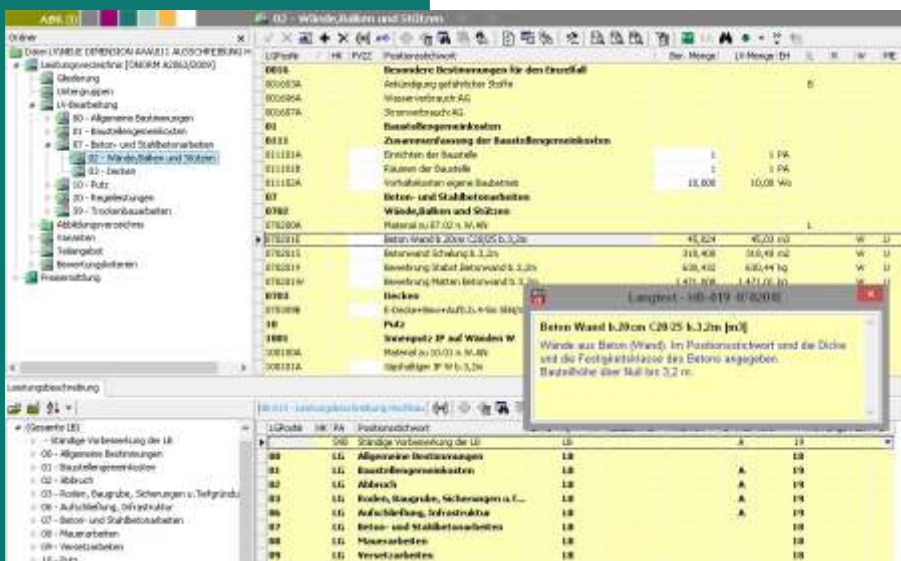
ABK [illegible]

07 - Wände,Balken und Stützen

Ordner

Datei LV-NEUE DIMENSION AAA611 AUSSCHREIBUNG
Leistungsverzeichnis [ÖNORM A2063/2009]
Gliederung
Untergruppen
LV-Bearbeitung
00 - Allgemeine Bestimmungen
01 - Baustellengemeinkosten
07 - Beton- und Stahlbetonarbeiten
02 - Wände,Balken und Stützen
03 - Decken
10 - Putz
20 - Regieleistungen
39 - Trockenbauarbeiten
Abbildungsverzeichnis
Varianten
Teilangebot
Bewertungskriterien
Preisermittlung

| LGPosNr | HK | PVZ | Positionsstichwort | Ber. Menge | LV-Menge | EH |
|---|---|---|---|---|---|---|
| 0016 | | | Besondere Bestimmungen für den Einzelfall | | | |
| 001603A | | | Ankündigung gefährlicher Stoffe | | | |
| 001606A | | | Wasserverbrauch AG | | | |
| 001607A | | | Stromverbrauch AG | | | |
| 01 | | | Baustellengemeinkosten | | | |
| 0111 | | | Zusammenfassung der Baustellengemeinkosten | | | |
| 011101A | | | Einrichten der Baustelle | 1 | 1 | PA |
| 011101B | | | Räumen der Baustelle | 1 | 1 | PA |
| 011102A | | | Vorhaltekosten eigene Baubetrieb | 10,000 | 10,00 | Wo |
| 07 | | | Beton- und Stahlbetonarbeiten | | | |
| 0702 | | | Wände,Balken und Stützen | | | |
| 070200A | | | Material zu 07.02 s.W.4N | | | |
| 070201C | | | Beton Wand b.20cm C20/25 b.3,2m | 45,824 | 45,82 | m3 |
| 070201S | | | Betonwand Schalung b.3,2m | 310,408 | 310,41 | m2 |
| 070201Y | | | Bewehrung Stabst Betonwand b.3,2m | 630,432 | 630,44 | kg |
| 070201W | | | Bewehrung Matten Betonwand b.3,2m | 1.471,008 | 1.471,01 | kg |
| 0703 | | | Decken | | | |
| 070309B | | | E-Decke+Bew+Aufb.b.4-6m Stb | | | |
| 10 | | | Putz | | | |
| 1001 | | | Innenputz IP auf Wänden W | | | |
| 100100A | | | Material zu 10.01 s.W.4N | | | |
| 100101A | | | Gipshaftiger IP W b.3,2m | | | |

Langtext - HB-019 070201C

Beton Wand b.20cm C20/25 b.3,2m [m3]
Wände aus Beton (Wand). Im Positionsstichwort sind die Dicke und die Festigkeitsklasse des Betons angegeben. Bauteilhöhe über Null bis 3,2 m.

Leistungsbeschreibung

[Gesamte LB]
- Ständige Vorbemerkung der LB
00 - Allgemeine Bestimmungen
01 - Baustellengemeinkosten
02 - Abbruch
03 - Roden, Baugrube, Sicherungen u.Tiefgründu
06 - Aufschließung, Infrastruktur
07 - Beton- und Stahlbetonarbeiten
08 - Mauerarbeiten
09 - Versetzarbeiten
10 - Putz

HB-019 - Leistungsbeschreibung Hochbau

| LGPosNr | HK | PA | Positionsstichwort | | | |
|---|---|---|---|---|---|---|
| | | SVB | Ständige Vorbemerkung der LB | LB | A | 19 |
| 00 | | LG | Allgemeine Bestimmungen | LB | | 19 |
| 01 | | LG | Baustellengemeinkosten | LB | A | 19 |
| 02 | | LG | Abbruch | LB | A | 19 |
| 03 | | LG | Roden, Baugrube, Sicherungen u.T... | LB | A | 19 |
| 06 | | LG | Aufschließung, Infrastruktur | LB | A | 19 |
| 07 | | LG | Beton- und Stahlbetonarbeiten | LB | | 19 |
| 08 | | LG | Mauerarbeiten | LB | | 19 |
| 09 | | LG | Versetzarbeiten | LB | | 19 |